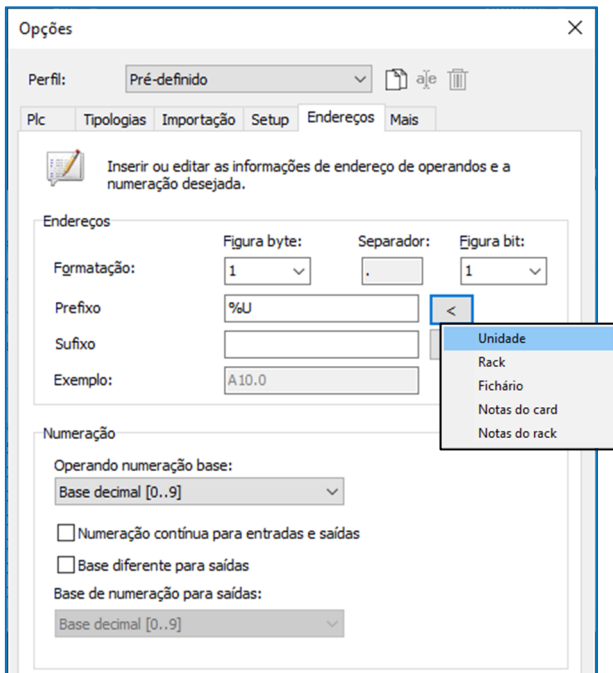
Opções

Perfil: Pré-definido

Plc | Tipologias | Importação | Setup | Endereços | Mais

Inserir ou editar as informações de endereço de operandos e a numeração desejada.

Endereços

Figura byte: Separador: Figura bit:

Formatação: 1 . 1

Prefixo %U <

Sufixo

Exemplo: A10.0

Unidade
Rack
Fichário
Notas do card
Notas do rack

Numeração

Operando numeração base:

Base decimal [0..9]

Numeração contínua para entradas e saídas

Base diferente para saídas

Base de numeração para saídas:

Base decimal [0..9]